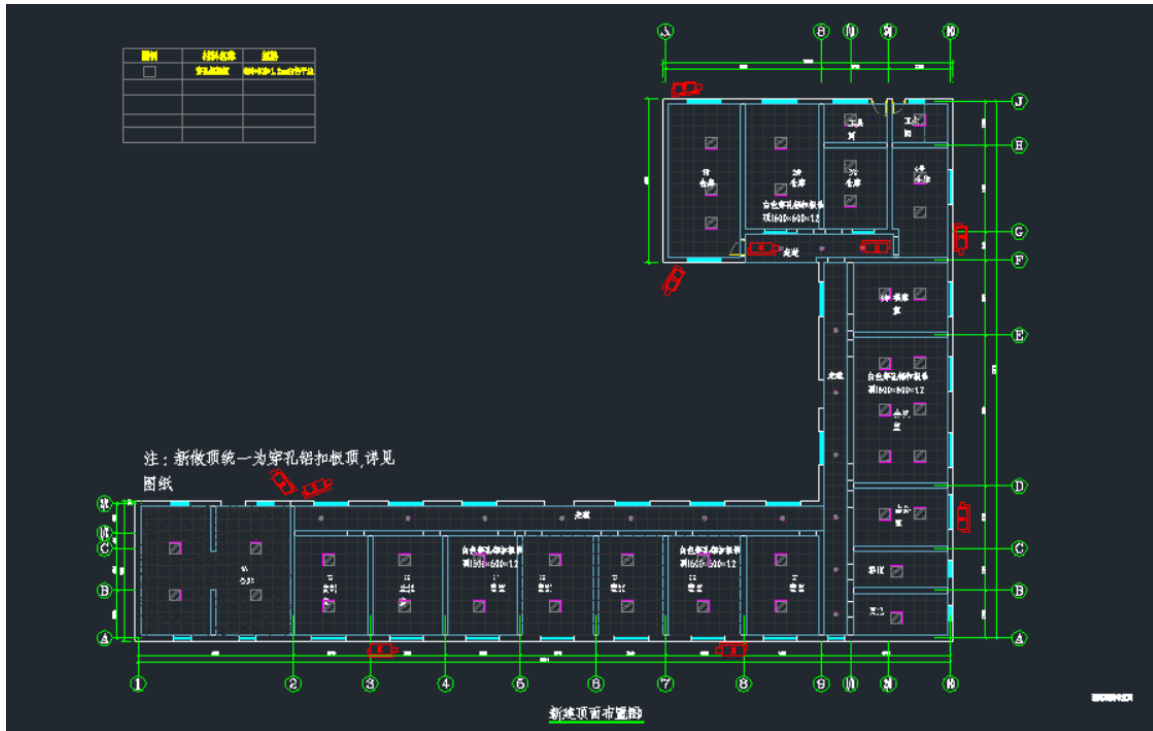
注：新做顶统一为穿孔铝扣板顶,详见图纸

| 图例 | 材料名称 | 说明 |
|---|---|---|
| □ | 穿孔铝扣板 | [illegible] |
| | | |
| | | |
| | | |
| | | |

A
B
C
D
E
F
G
H
J

1
2
3
4
5
6
7
8
9
10

白色穿孔铝扣板吊顶600×600×1.2

白色穿孔铝扣板吊顶600×600×1.2

白色穿孔铝扣板吊顶600×600×1.2

白色穿孔铝扣板吊顶600×600×1.2

走廊

走廊

走廊

仓库

仓库

仓库

会议室

新建顶面布置图